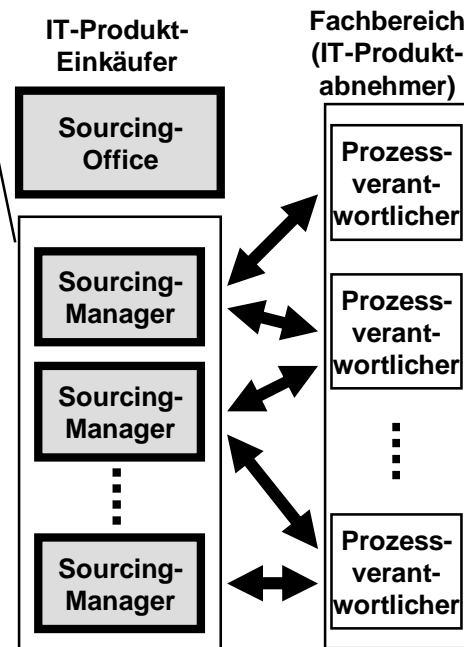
IT-Produkt-Einkäufer

Fachbereich (IT-Produktabnehmer)

Sourcing-Office

Sourcing-Manager

Sourcing-Manager

⋮

Sourcing-Manager

Prozessverantwortlicher

Prozessverantwortlicher

⋮

Prozessverantwortlicher